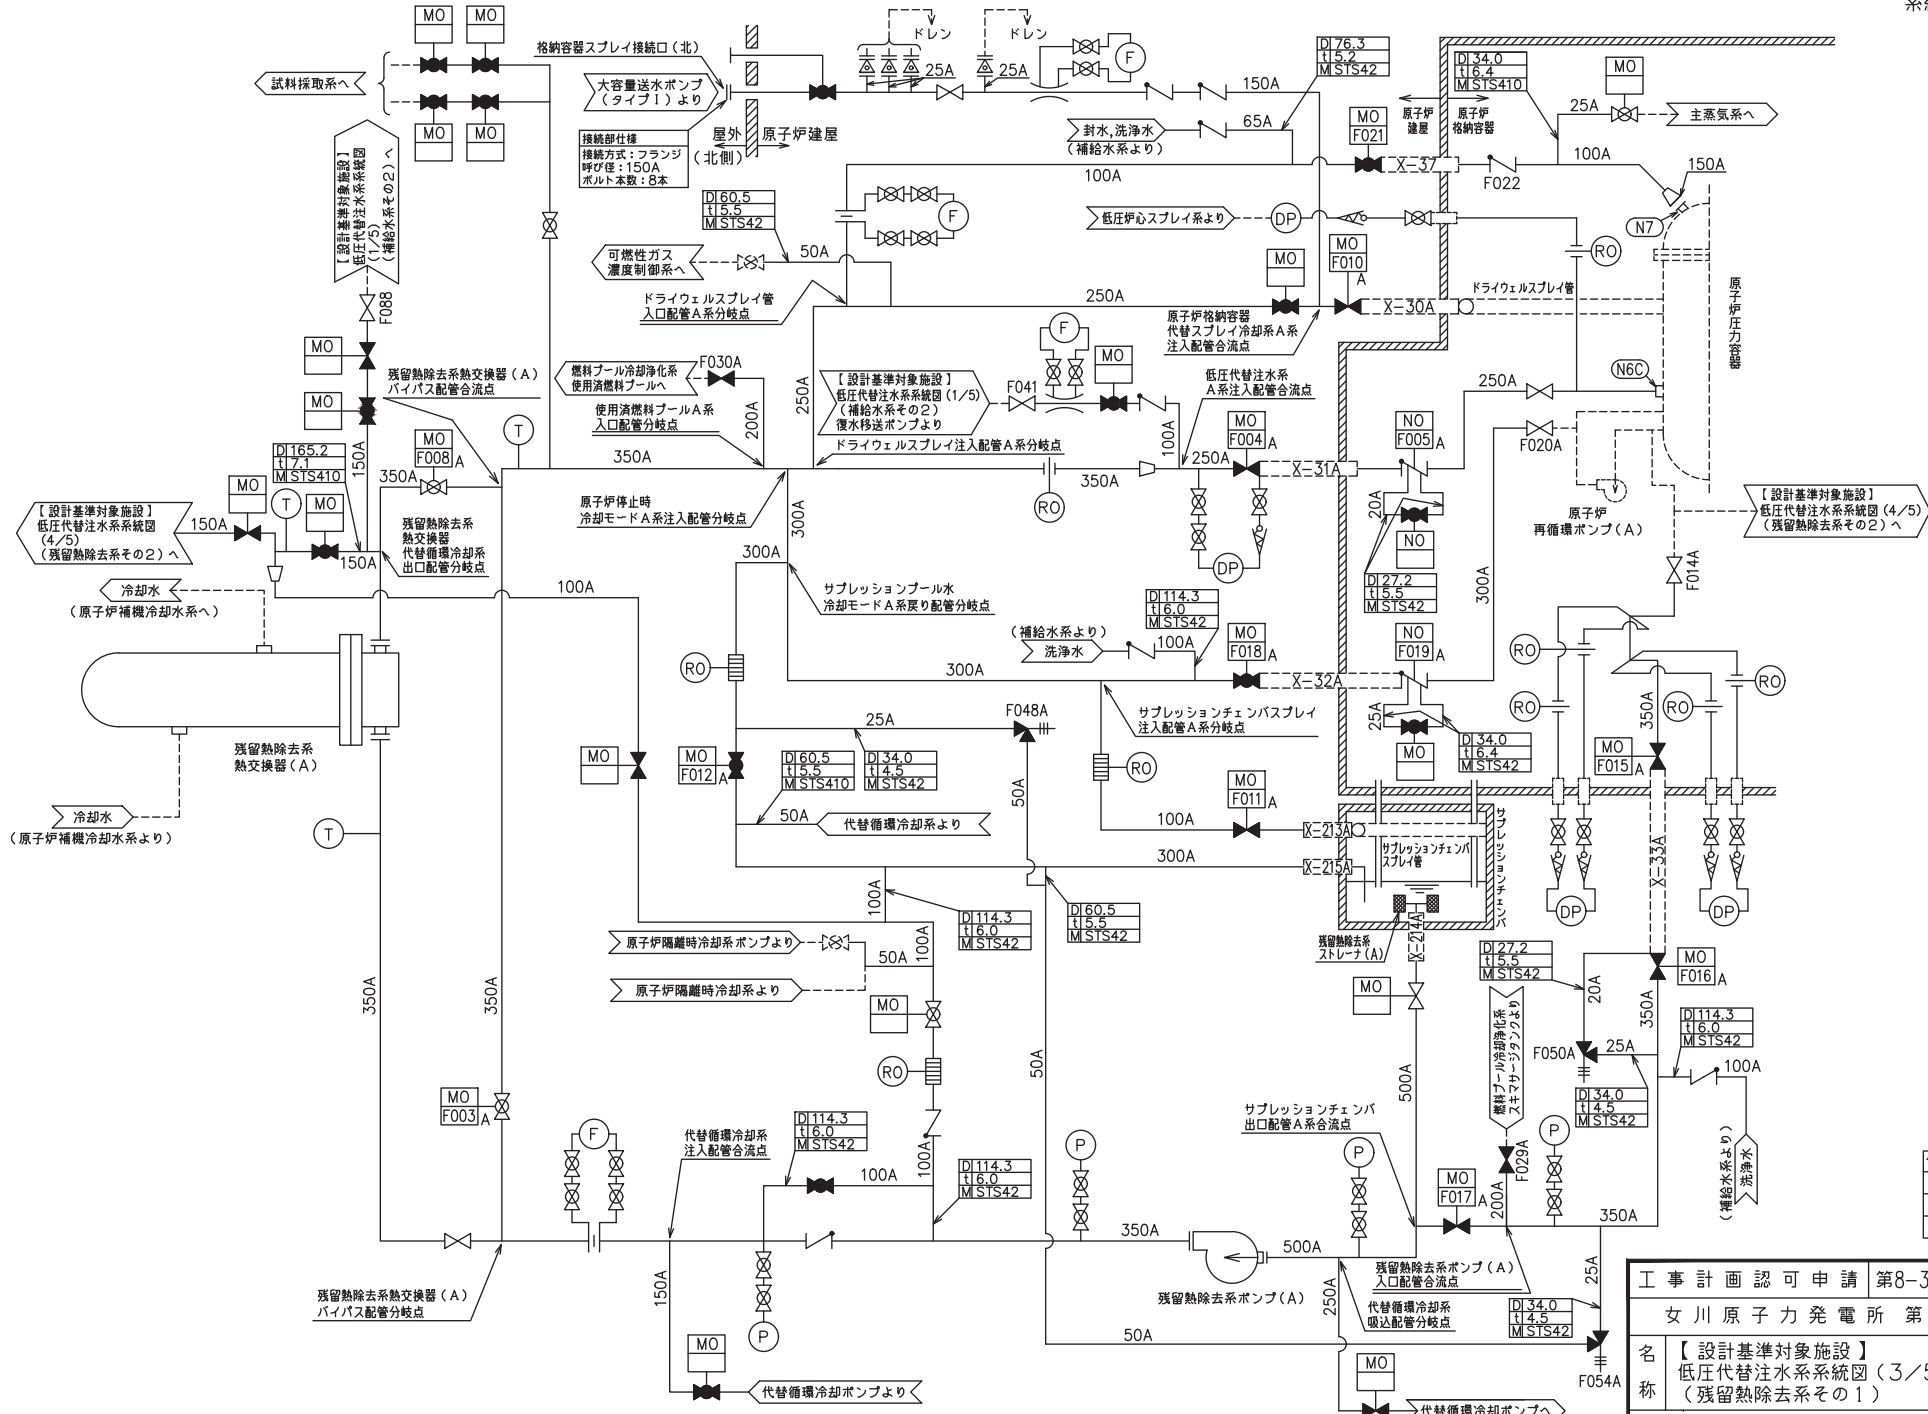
MO MO
MO MO
試料採取系へ
格納容器スプレイ接続口（北）
大容量送水ポンプ（タイプⅠ）より
接続部仕様
接続方式：フランジ
呼び径：150A
ボルト本数：8本
屋外 原子炉建屋
（北側）
ドレン ドレン
25A 25A
F
150A
65A
封水,洗浄水（補給水系より）
D 76.3
t 5.2
M STS42
MO
F021
原子炉建屋 原子炉格納容器
X-37
F022
D 34.0
t 6.4
M STS410
MO
25A
主蒸気系へ
100A
150A
N7
100A
【設計基準対象施設】低圧代替注水系系統図（1/5）（補給水系その2）へ
F088
MO
MO
残留熱除去系熱交換器（A）バイパス配管合流点
D 60.5
t 5.5
M STS42
F
可燃性ガス濃度制御系へ
50A
ドライウェルスプレイ管入口配管A系分岐点
低圧炉心スプレイ系より
DP
RO
MO
MO
F010
A
250A
X-30A
ドライウェルスプレイ管
原子炉格納容器代替スプレイ冷却系A系注入配管合流点
原子炉圧力容器
燃料プール冷却浄化系使用済燃料プールへ
F030A
使用済燃料プールA系入口配管分岐点
200A
250A
【設計基準対象施設】低圧代替注水系系統図（1/5）（補給水系その2）復水移送ポンプより
F041
F
MO
低圧代替注水系A系注入配管合流点
250A
N6C
ドライウェルスプレイ注入配管A系分岐点
100A
MO
F004
A
NO
F005
A
F020A
150A
T
MO
F008
A
350A
350A
T
250A
X-31A
D 165.2
t 7.1
M STS410
MO
MO
T
MO
【設計基準対象施設】低圧代替注水系系統図（4/5）（残留熱除去系その2）へ
150A
150A
残留熱除去系熱交換器代替循環冷却系出口配管分岐点
原子炉停止時冷却モードA系注入配管分岐点
300A
RO
350A
20A
NO
原子炉再循環ポンプ（A）
【設計基準対象施設】低圧代替注水系系統図（4/5）（残留熱除去系その2）へ
DP
D 27.2
t 5.5
M STS42
300A
F014A
冷却水（原子炉補機冷却水系へ）
100A
300A
サプレッションプール水冷却モードA系戻り配管分岐点
D 114.3
t 6.0
M STS42
（補給水系より）洗浄水
100A
MO
F018
A
NO
F019
A
RO
RO
RO
RO
300A
X-32A
RO
残留熱除去系熱交換器（A）
25A
F048A
サプレッションチェンバスプレイ注入配管A系分岐点
25A
D 34.0
t 6.4
M STS42
MO
350A
RO
MO
MO
F012
A
D 60.5
t 5.5
M STS410
D 34.0
t 4.5
M STS42
50A
MO
F015
A
RO
冷却水（原子炉補機冷却水系より）
T
50A
代替循環冷却系より
MO
F011
A
100A
X-213A
300A
X-215A
サプレッションチェンバスプレイ管
サプレッションチェンバ
X-33A
DP DP
100A
D 114.3
t 6.0
M STS42
D 60.5
t 5.5
M STS42
残留熱除去系ストレーナ（A）
X-214A
原子炉隔離時冷却系ポンプより
50A
100A
原子炉隔離時冷却系より
MO
MO
D 27.2
t 5.5
M STS42
MO
F016
A
350A
350A
RO
20A
D 114.3
t 6.0
M STS42
F050A
25A
350A
燃料プール冷却浄化系スキマサージタンクより
500A
100A
MO
F003
A
50A
100A
D 34.0
t 4.5
M STS42
F
代替循環冷却系注入配管合流点
D 114.3
t 6.0
M STS42
100A
D 114.3
t 6.0
M STS42
P
P
サプレッションチェンバ出口配管A系合流点
P
F029A
MO
F017
A
200A
（補給水系より）洗浄水
350A
350A
500A
残留熱除去系熱交換器（A）バイパス配管分岐点
150A
P
残留熱除去系ポンプ（A）
250A
残留熱除去系ポンプ（A）入口配管合流点
代替循環冷却系吸込配管分岐点
D 34.0
t 4.5
M STS42
25A
50A
MO
代替循環冷却ポンプより
MO
代替循環冷却ポンプへ
F054A
工事計画認可申請 第8-3
女川原子力発電所 第
名称 【設計基準対象施設】低圧代替注水系系統図（3/5（残留熱除去系その1）